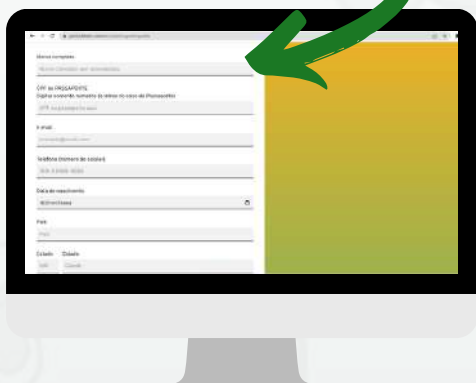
Nome completo
Nome completo sem abreviações

CPF ou PASSAPORTE
Digitar somente números (a menos no caso de Passaporte)
CPF ou passaporte

E-mail
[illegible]

Telefone (número de celular)
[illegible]

Data de nascimento
dd/mm/aaaa

País
País

Estado
UF

Cidade
Cidade